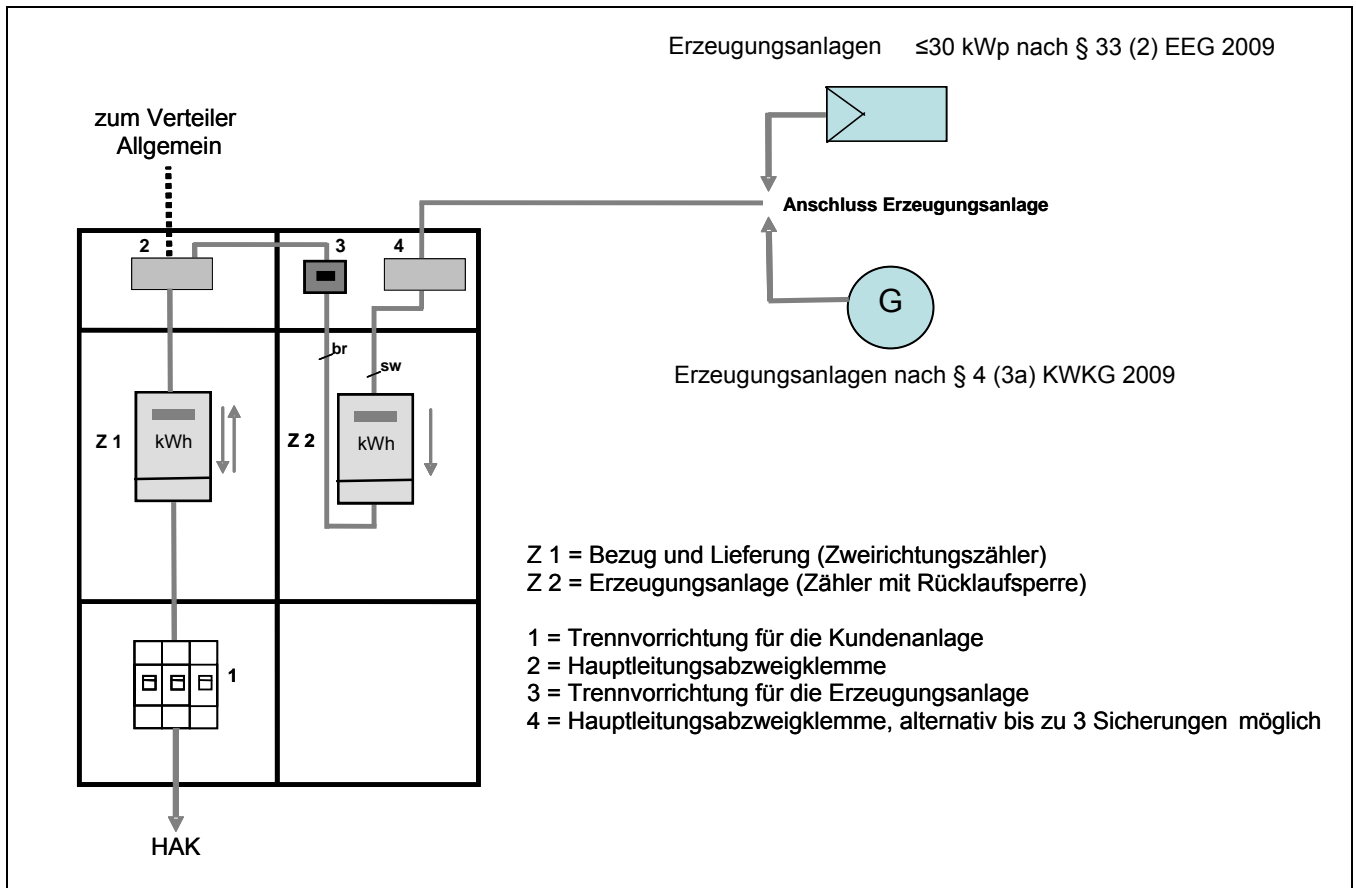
Erzeugungsanlagen ≤30 kWp nach § 33 (2) EEG 2009

zum Verteiler Allgemein

Anschluss Erzeugungsanlage

2

3

4

G

br

sw

Erzeugungsanlagen nach § 4 (3a) KWKG 2009

Z 1

kWh

Z 2

kWh

Z 1 = Bezug und Lieferung (Zweirichtungszähler)
Z 2 = Erzeugungsanlage (Zähler mit Rücklaufsperre)

1

1 = Trennvorrichtung für die Kundenanlage
2 = Hauptleitungsabzweigklemme
3 = Trennvorrichtung für die Erzeugungsanlage
4 = Hauptleitungsabzweigklemme, alternativ bis zu 3 Sicherungen möglich

HAK